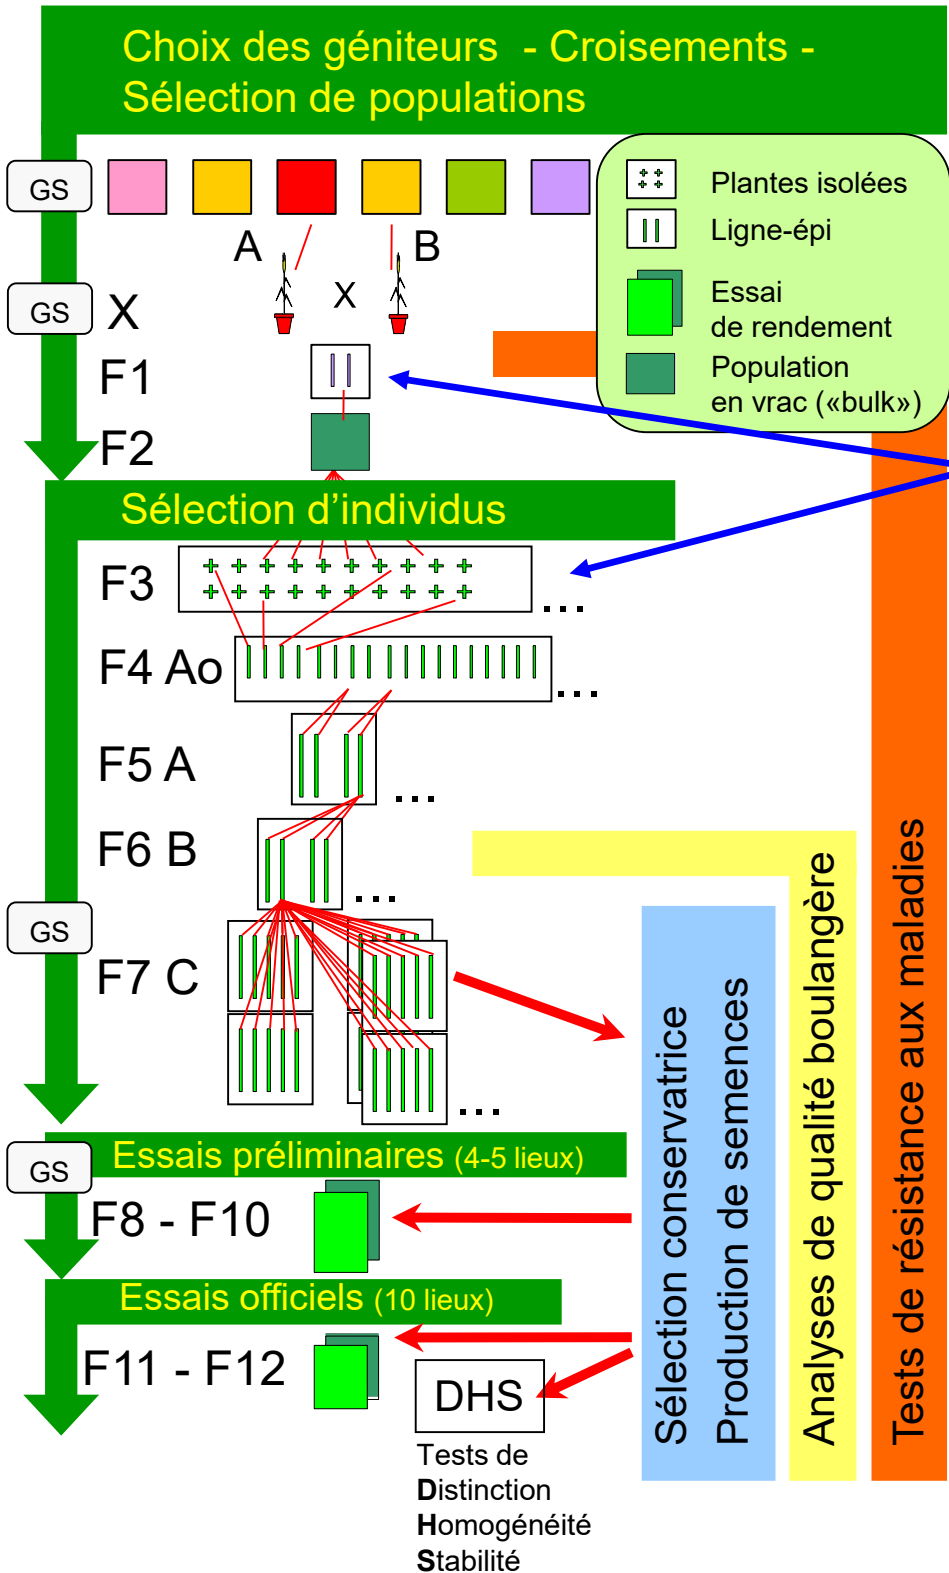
Choix des géniteurs - Croisements -
Sélection de populations

GS

Plantes isolées
Ligne-épi
Essai de rendement
Population en vrac («bulk»)

A
B
GS
X
X
F1
F2

Sélection d'individus

F3 ...
F4 Ao ...
F5 A ...
F6 B ...
GS
F7 C ...

GS
Essais préliminaires (4-5 lieux)
F8 - F10

Essais officiels (10 lieux)
F11 - F12

DHS
Tests de
Distinction
Homogénéité
Stabilité

Sélection conservatrice
Production de semences
Analyses de qualité boulangère
Tests de résistance aux maladies